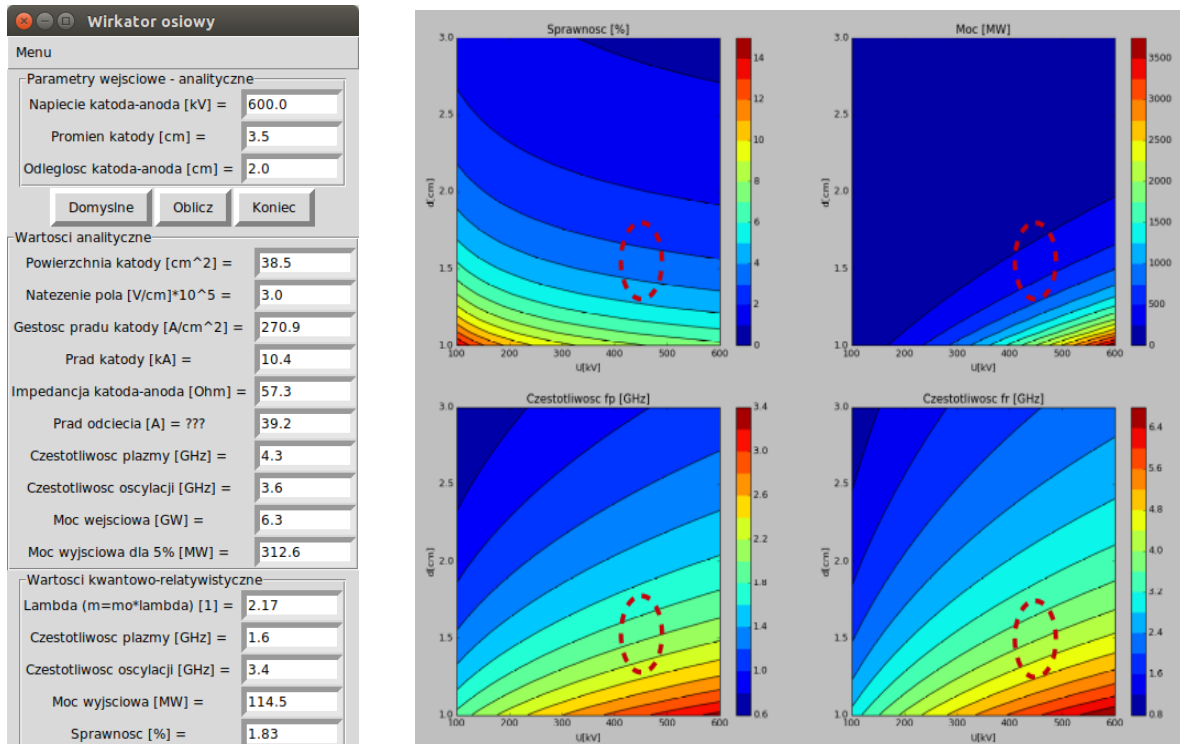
Wirkator osiowy

Menu

Parametry wejsciowe - analityczne

Napiecie katoda-anoda [kV] = 600.0

Promien katody [cm] = 3.5

Odleglosc katoda-anoda [cm] = 2.0

Domyslne Oblicz Koniec

Wartosci analityczne

Powierzchnia katody [cm^2] = 38.5

Natezenie pola [V/cm]*10^5 = 3.0

Gestosc pradu katody [A/cm^2] = 270.9

Prad katody [kA] = 10.4

Impedancja katoda-anoda [Ohm] = 57.3

Prad odciecia [A] = ??? 39.2

Czestotliwosc plazmy [GHz] = 4.3

Czestotliwosc oscylacji [GHz] = 3.6

Moc wejsciowa [GW] = 6.3

Moc wyjsciowa dla 5% [MW] = 312.6

Wartosci kwantowo-relatywistyczne

Lambda (m=mo*lambda) [1] = 2.17

Czestotliwosc plazmy [GHz] = 1.6

Czestotliwosc oscylacji [GHz] = 3.4

Moc wyjsciowa [MW] = 114.5

Sprawnosc [%] = 1.83

Sprawnosc [%]

3.0 2.5 2.0 1.5 1.0
d[cm]
100 200 300 400 500 600
U[kV]
14 12 10 8 6 4 2 0

Moc [MW]

3.0 2.5 2.0 1.5 1.0
d[cm]
100 200 300 400 500 600
U[kV]
3500 3000 2500 2000 1500 1000 500 0

Czestotliwosc fp [GHz]

3.0 2.5 2.0 1.5 1.0
d[cm]
100 200 300 400 500 600
U[kV]
3.4 3.0 2.6 2.2 1.8 1.4 1.0 0.6

Czestotliwosc fr [GHz]

3.0 2.5 2.0 1.5 1.0
d[cm]
100 200 300 400 500 600
U[kV]
6.4 5.6 4.8 4.0 3.2 2.4 1.6 0.8